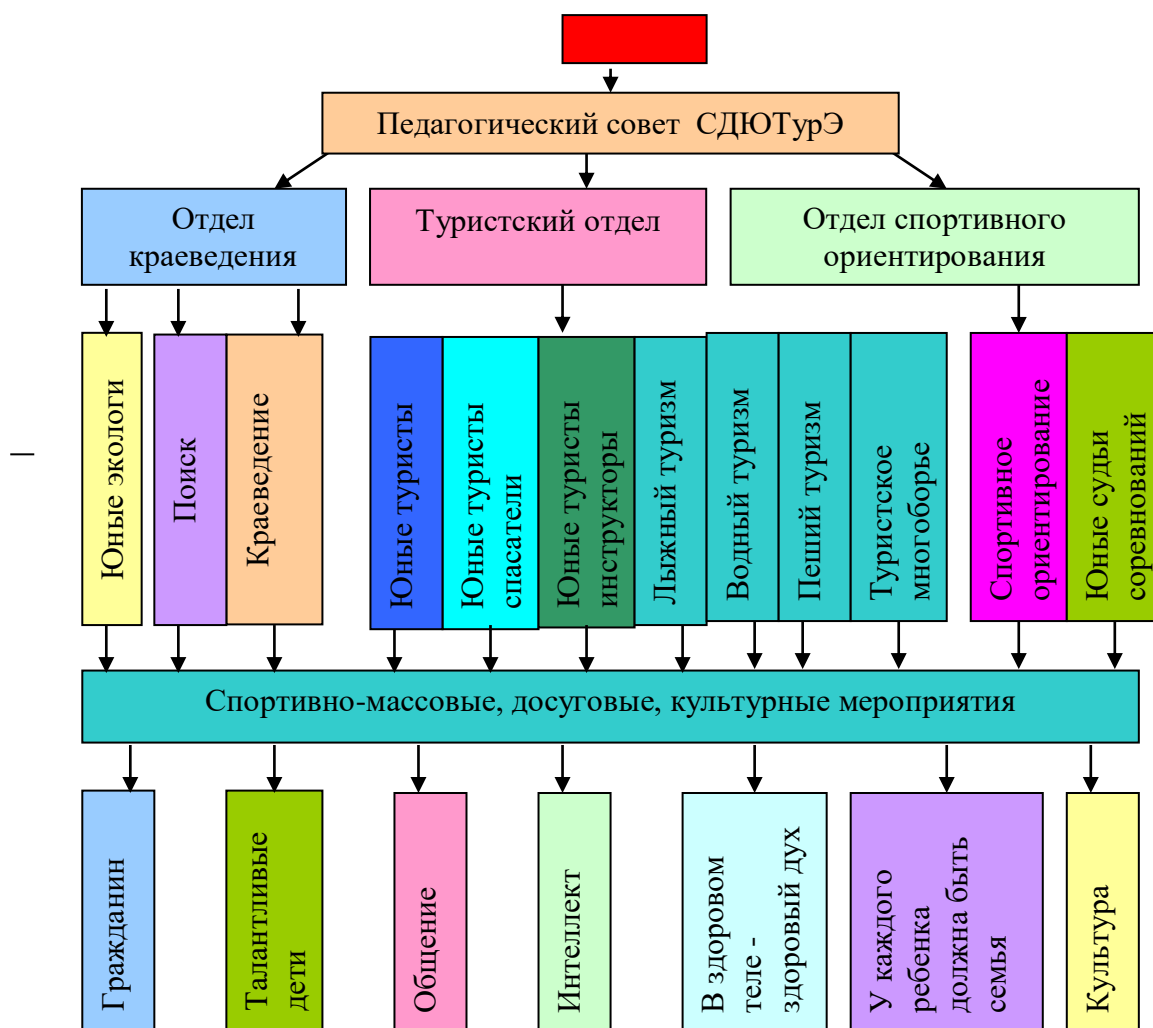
Педагогический совет СДЮТурЭ

Отдел краеведения

Туристский отдел

Отдел спортивного ориентирования

Юные экологи

Поиск

Краеведение

Юные туристы

Юные туристы спасатели

Юные туристы инструкторы

Лыжный туризм

Водный туризм

Пеший туризм

Туристское многоборье

Спортивное ориентирование

Юные судьи соревнований

Спортивно-массовые, досуговые, культурные мероприятия

Гражданин

Талантливые дети

Общение

Интеллект

В здоровом теле - здоровый дух

У каждого ребенка должна быть семья

Культура